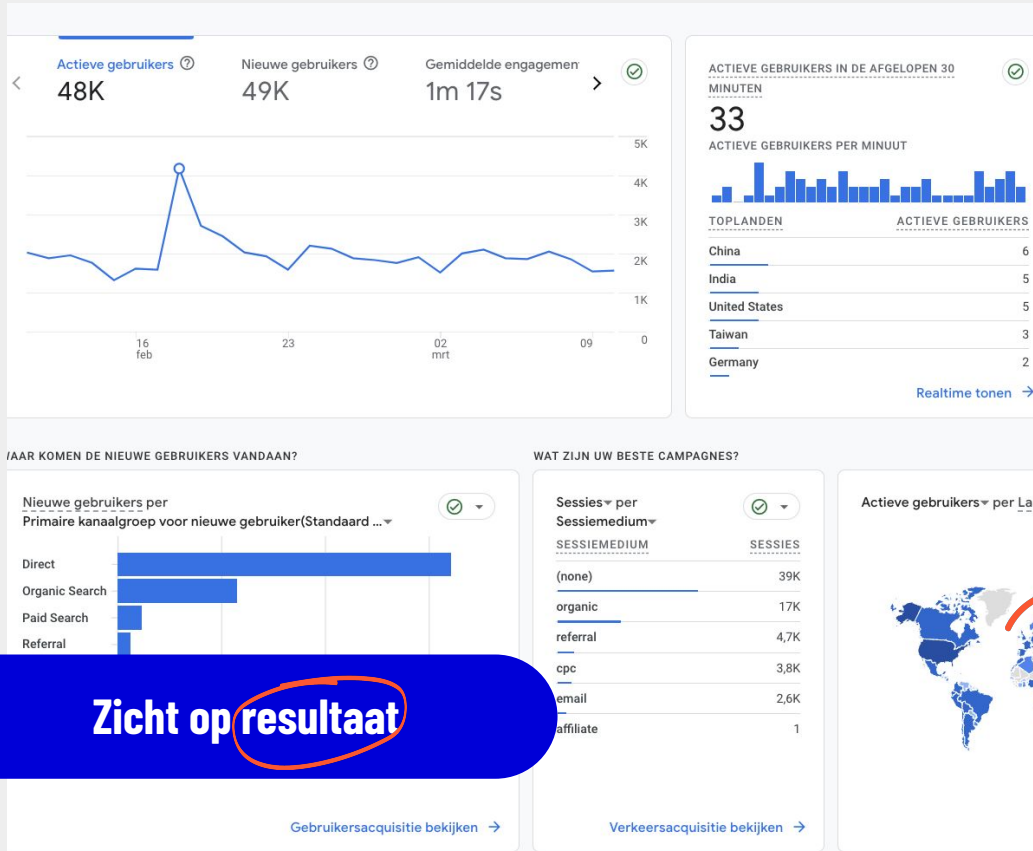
Actieve gebruikers 48K

Nieuwe gebruikers 49K

Gemiddelde engagemen 1m 17s

5K
4K
3K
2K
1K
0

16 feb
23
02 mrt
09

ACTIEVE GEBRUIKERS IN DE AFGELOPEN 30 MINUTEN

33

ACTIEVE GEBRUIKERS PER MINUUT

| TOPLANDEN | ACTIEVE GEBRUIKERS |
|---|---|
| China | 6 |
| India | 5 |
| United States | 5 |
| Taiwan | 3 |
| Germany | 2 |

Realtime tonen →

VAAR KOMEN DE NIEUWE GEBRUIKERS VANDAAN?

Nieuwe gebruikers per
Primaire kanaalgroep voor nieuwe gebruiker(Standaard ...

Direct
Organic Search
Paid Search
Referral

Zicht op resultaat

Gebruikersacquisitie bekijken →

WAT ZIJN UW BESTE CAMPAGNES?

Sessies per
Sessiemedium

| SESSIEMEDIUM | SESSIES |
|---|---|
| (none) | 39K |
| organic | 17K |
| referral | 4,7K |
| cpc | 3,8K |
| email | 2,6K |
| affiliate | 1 |

Verkeersacquisitie bekijken →

Actieve gebruikers per La